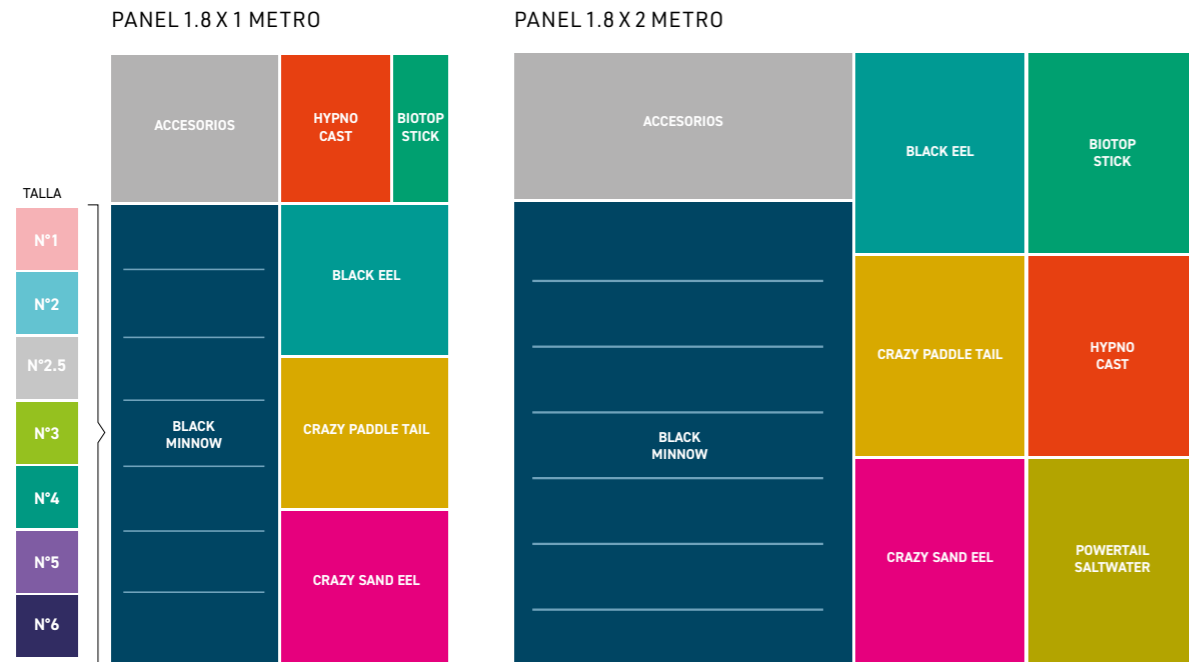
PANEL 1.8 X 1 METRO

TALLA

N°1

N°2

N°2.5

N°3

N°4

N°5

N°6

ACCESORIOS

HYPNO CAST

BIOTOP STICK

BLACK MINNOW

BLACK EEL

CRAZY PADDLE TAIL

CRAZY SAND EEL

PANEL 1.8 X 2 METRO

ACCESORIOS

BLACK EEL

BIOTOP STICK

BLACK MINNOW

CRAZY PADDLE TAIL

HYPNO CAST

CRAZY SAND EEL

POWERTAIL SALTWATER